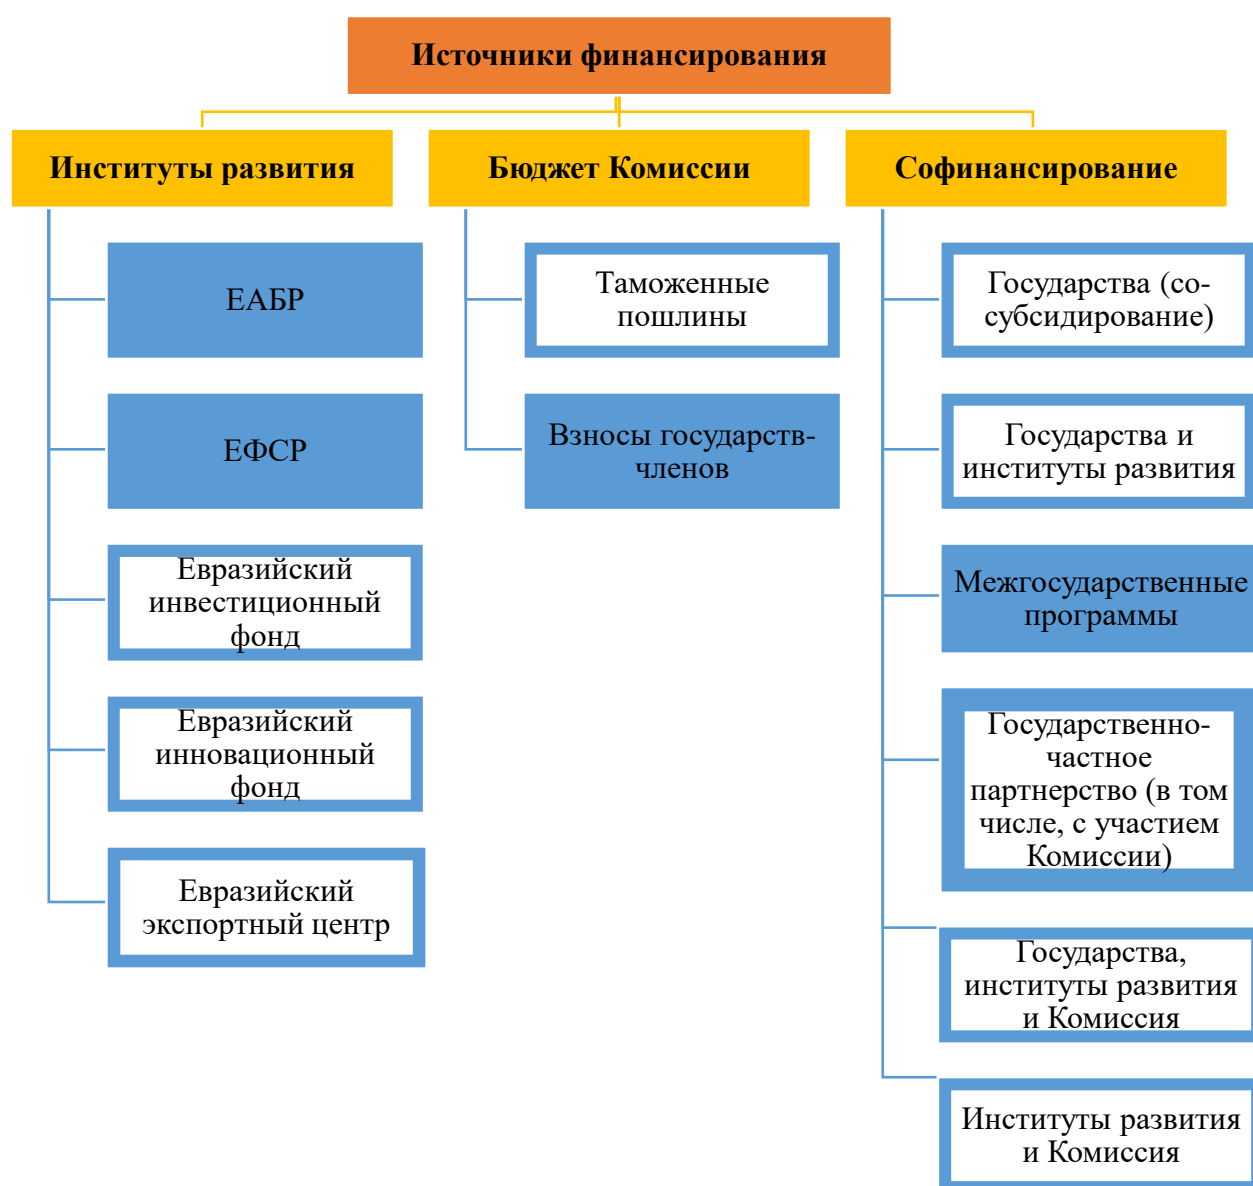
Источники финансирования

Институты развития

ЕАБР

ЕФСР

Евразийский инвестиционный фонд

Евразийский инновационный фонд

Евразийский экспортный центр

Бюджет Комиссии

Таможенные пошлины

Взносы государств-членов

Софинансирование

Государства (со-субсидирование)

Государства и институты развития

Межгосударственные программы

Государственно-частное партнерство (в том числе, с участием Комиссии)

Государства, институты развития и Комиссия

Институты развития и Комиссия